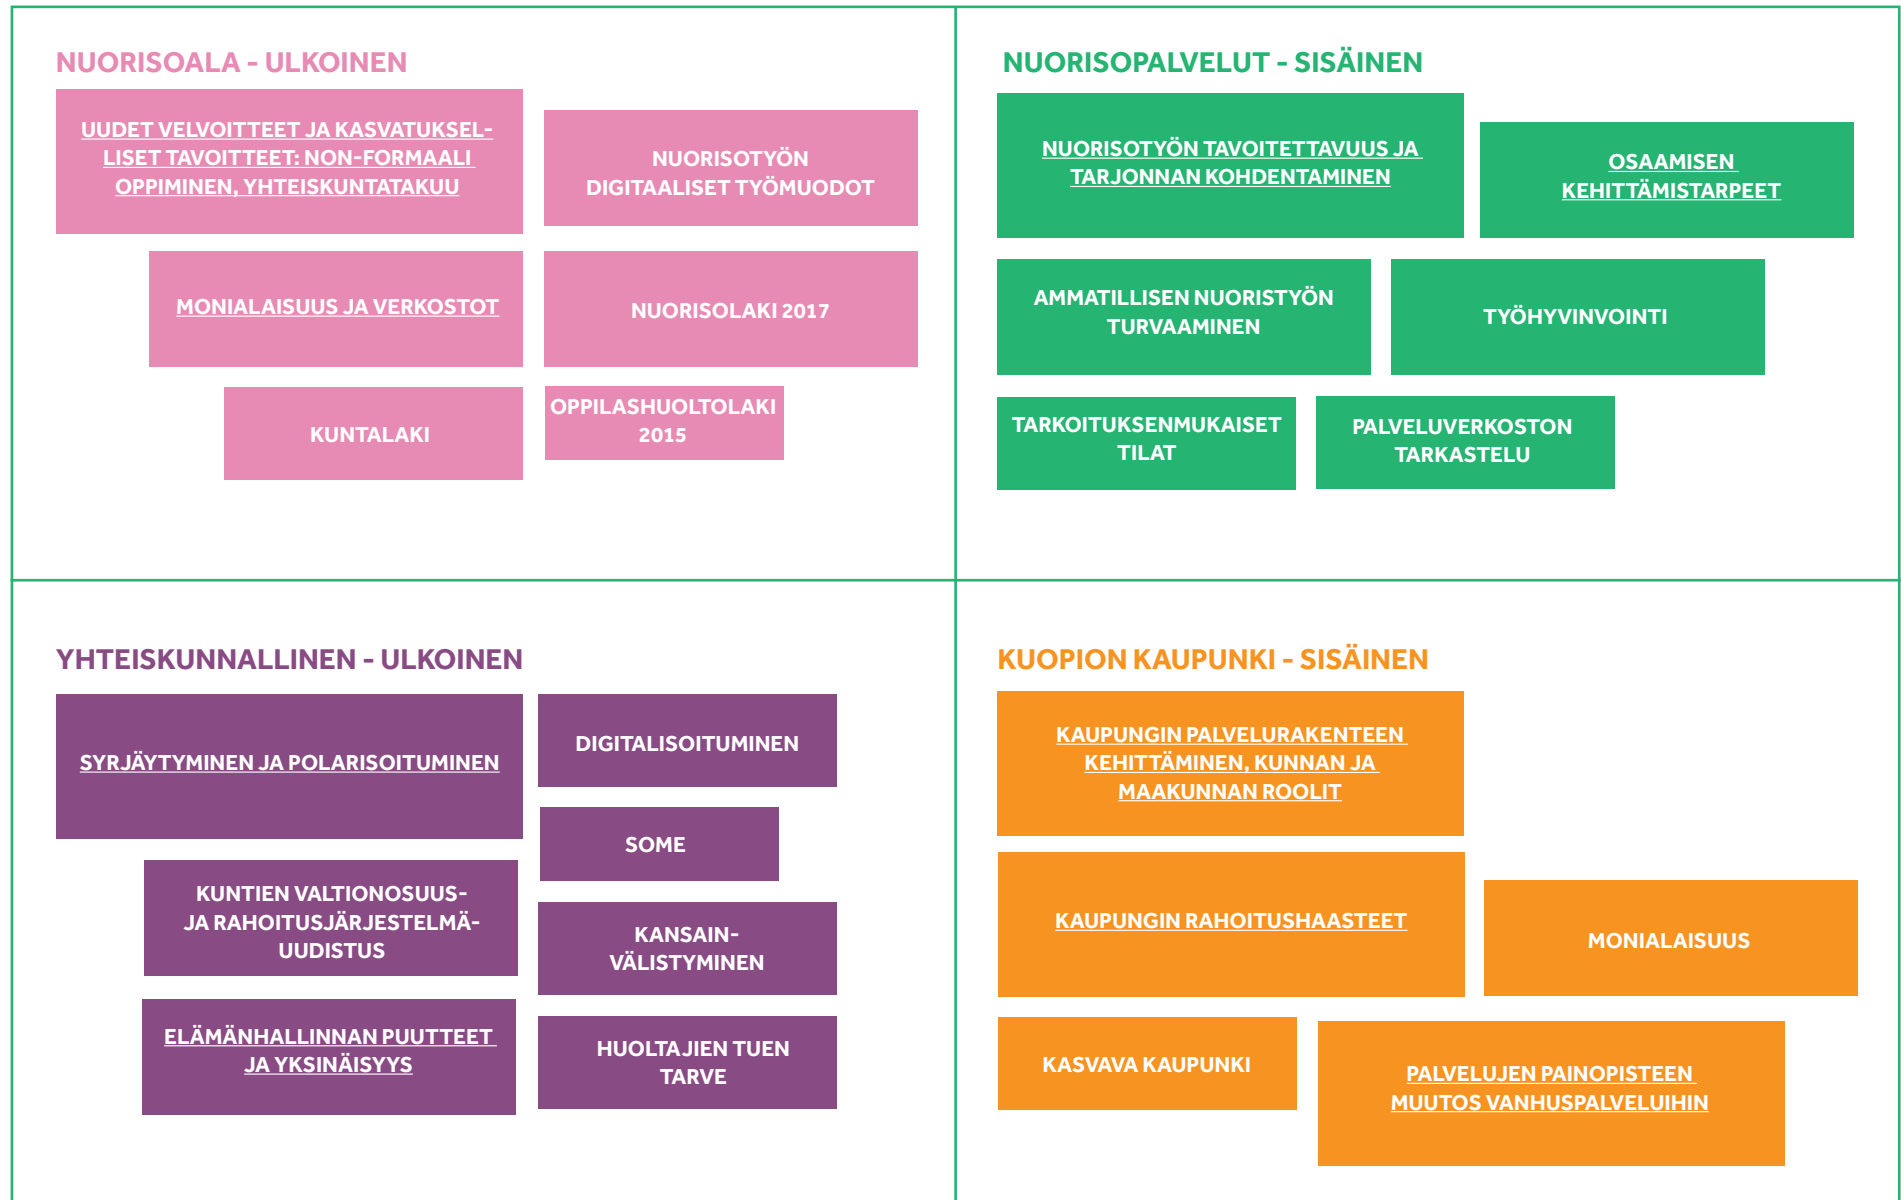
NUORISOALA - ULKOINEN

UUDET VELVOITTEET JA KASVATUKSELLISET TAVOITTEET: NON-FORMAALI OPPIMINEN, YHTEISKUNTATAKUU

NUORISOTYÖN DIGITAALISET TYÖMUODOT

MONIALAISUUS JA VERKOSTOT

NUORISOLAKI 2017

KUNTALAKI

OPPILASHUOLTOLAKI 2015

NUORISOPALVELUT - SISÄINEN

NUORISOTYÖN TAVOITETTAVUUS JA TARJONNAN KOHDENTAMINEN

OSAAMISEN KEHITTÄMISTARPEET

AMMATILLISEN NUORISTYÖN TURVAAMINEN

TYÖHYVINVOINTI

TARKOITUKSENMUKAISET TILAT

PALVELUVERKOSTON TARKASTELU

YHTEISKUNNALLINEN - ULKOINEN

SYRJÄYTYMINEN JA POLARISOITUMINEN

DIGITALISOITUMINEN

SOME

KUNTIEN VALTIONOSUUS- JA RAHOITUSJÄRJESTELMÄUUDISTUS

KANSAINVÄLISTYMINEN

ELÄMÄNHALLINNAN PUUTTEET JA YKSINÄISYYS

HUOLTAJIEN TUEN TARVE

KUOPION KAUPUNKI - SISÄINEN

KAUPUNGIN PALVELURAKENTEEN KEHITTÄMINEN, KUNNAN JA MAAKUNNAN ROOLIT

KAUPUNGIN RAHOITUSHAASTEET

MONIALAISUUS

KASVAVA KAUPUNKI

PALVELUJEN PAINOPISTEEN MUUTOS VANHUSPALVELUIHIN